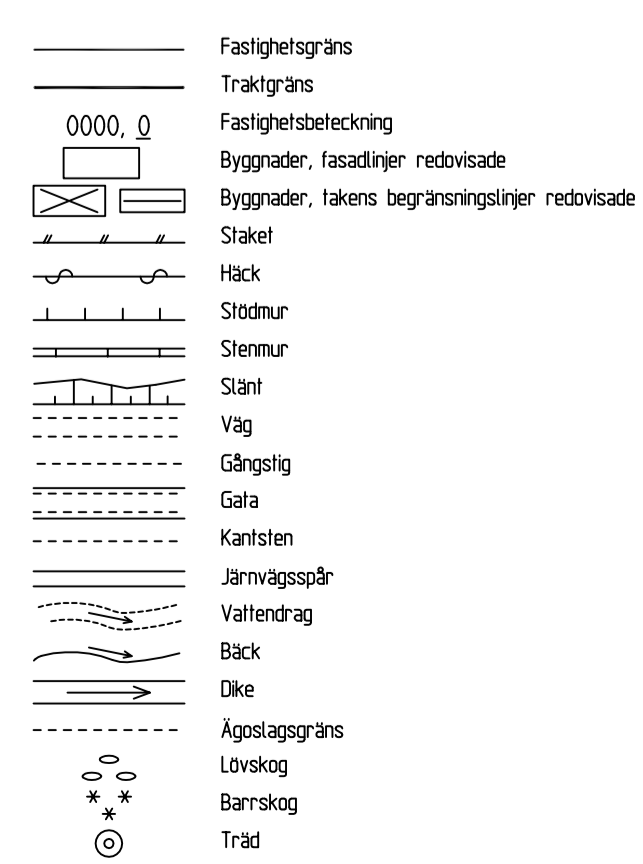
Fastighetsgräns
Traktgräns
0000, 0 Fastighetsbeteckning
Byggnader, fasadlinjer redovisade
Byggnader, takens begränsningslinjer redovisade
Staket
Häck
Stödmur
Stenmur
Slänt
Väg
Gångstig
Gata
Kantsten
Järnvägsspår
Vattendrag
Bäck
Dike
Ägoslagsgräns
Lövskog
Barrskog
Träd